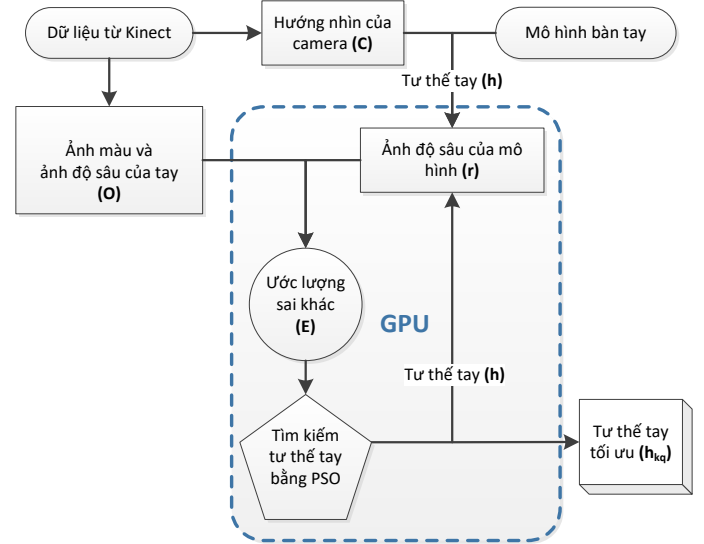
Dữ liệu từ Kinect

Hướng nhìn của camera **(C)**

Mô hình bàn tay

Tư thế tay **(h)**

Ảnh màu và ảnh độ sâu của tay **(O)**

Ảnh độ sâu của mô hình **(r)**

Ước lượng sai khác **(E)**

GPU

Tư thế tay **(h)**

Tìm kiếm tư thế tay bằng PSO

Tư thế tay tối ưu **($h_{kq}$)**